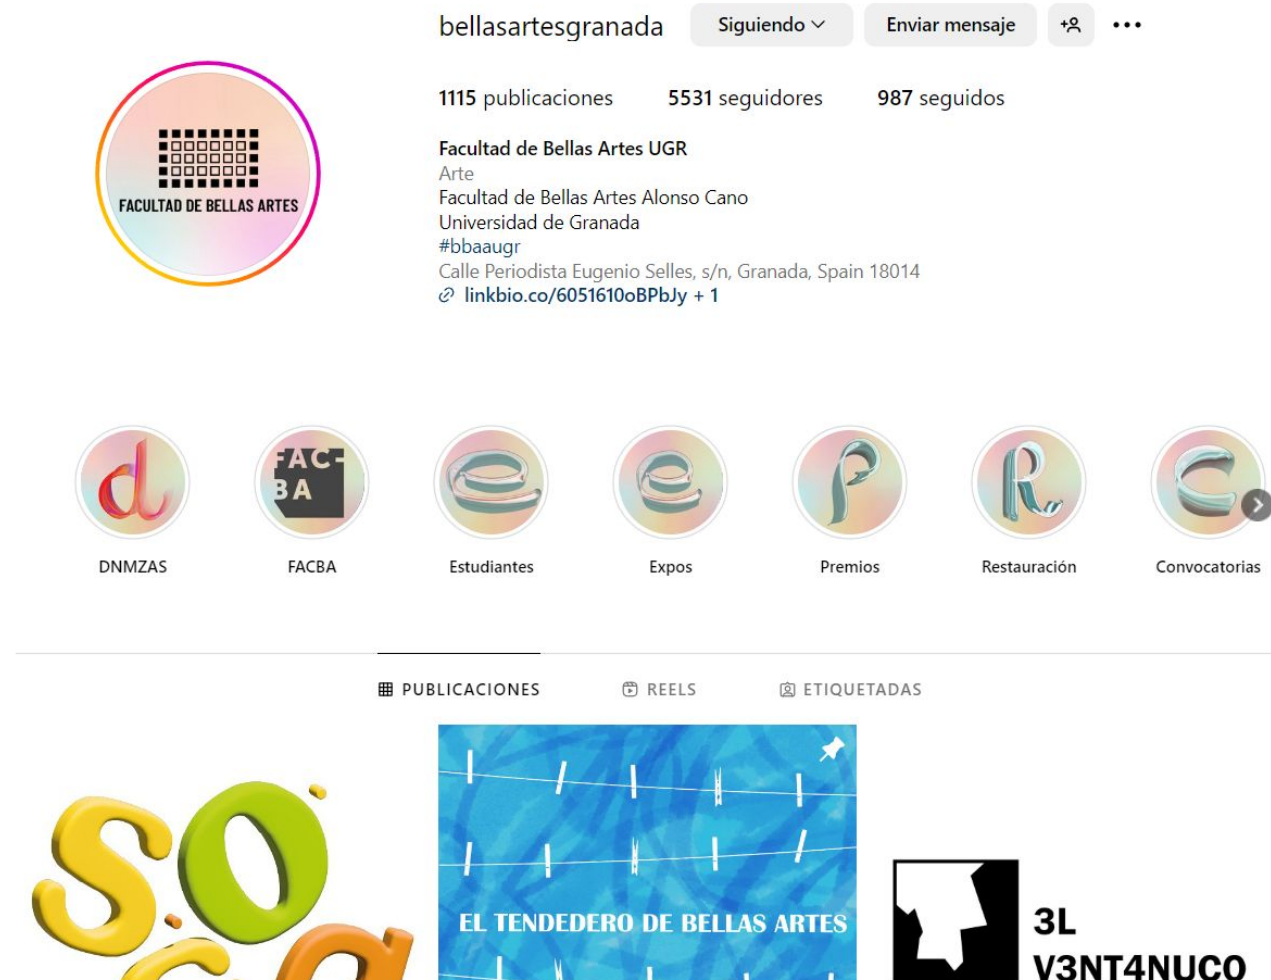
bellasartesgranada Siguiendo Enviar mensaje

1115 publicaciones 5531 seguidores 987 seguidos

FACULTAD DE BELLAS ARTES

Facultad de Bellas Artes UGR
Arte
Facultad de Bellas Artes Alonso Cano
Universidad de Granada
#bbaaugr
Calle Periodista Eugenio Selles, s/n, Granada, Spain 18014
linkbio.co/6051610oBPbJy + 1

FAC-BA

DNMZAS FACBA Estudiantes Expos Premios Restauración Convocatorias

PUBLICACIONES REELS ETIQUETADAS

EL TENDEDERO DE BELLAS ARTES

3L V3NT4NUCO